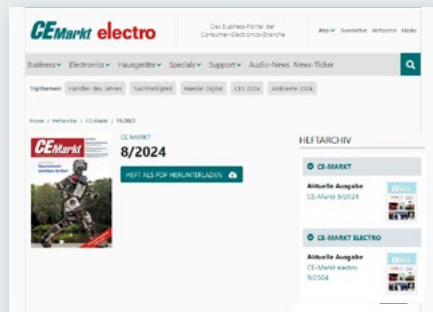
CEMarkt electro

Das Business-Portal der Consumer-Electronics-Branche

Abo Newsletter Heftarchiv Media

Business Electronics Hausgeräte Specials Support Audio-News News-Ticker

Topthemen: Händler des Jahres Nachhaltigkeit Handel Digital CES 2024 Ambiente 2024

Home / Heftarchiv / CE-Markt / 8/2024

CE-MARKT

8/2024

HEFT ALS PDF HERUNTERLADEN

CE Markt

HEFTARCHIV

CE-MARKT

Aktuelle Ausgabe

CE-Markt 8/2024

CE-MARKT ELECTRO

Aktuelle Ausgabe

CE-Markt electro 8/2024